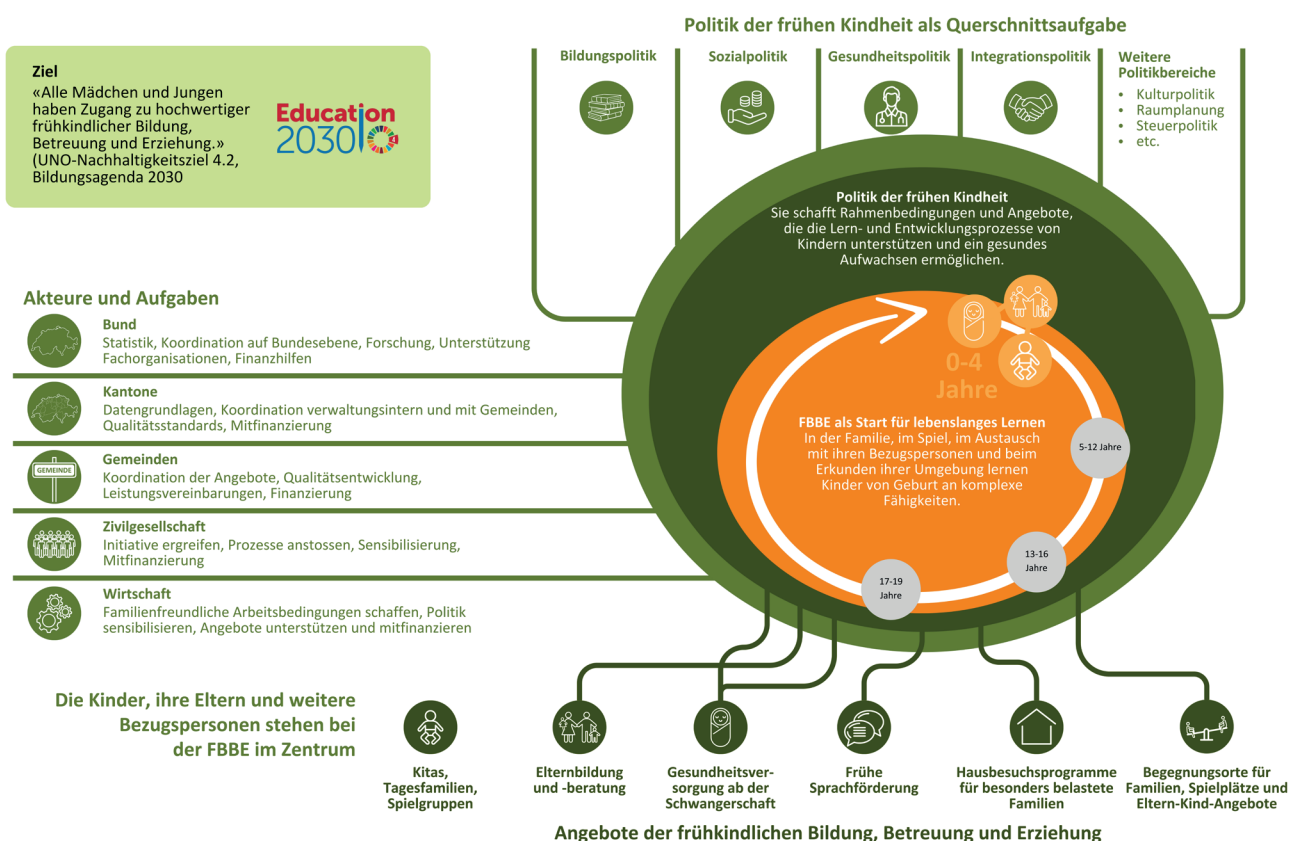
Politik der frühen Kindheit als Querschnittsaufgabe

Ziel
«Alle Mädchen und Jungen haben Zugang zu hochwertiger frühkindlicher Bildung, Betreuung und Erziehung.» (UNO-Nachhaltigkeitsziel 4.2, Bildungsagenda 2030

Education 2030

Bildungspolitik

Sozialpolitik

Gesundheitspolitik

Integrationspolitik

Weitere Politikbereiche
• Kulturpolitik
• Raumplanung
• Steuerpolitik
• etc.

Politik der frühen Kindheit
Sie schafft Rahmenbedingungen und Angebote, die die Lern- und Entwicklungsprozesse von Kindern unterstützen und ein gesundes Aufwachsen ermöglichen.

Akteure und Aufgaben

Bund
Statistik, Koordination auf Bundesebene, Forschung, Unterstützung Fachorganisationen, Finanzhilfen

Kantone
Datengrundlagen, Koordination verwaltungsintern und mit Gemeinden, Qualitätsstandards, Mitfinanzierung

GEMEINDE
Gemeinden
Koordination der Angebote, Qualitätsentwicklung, Leistungsvereinbarungen, Finanzierung

Zivilgesellschaft
Initiative ergreifen, Prozesse anstossen, Sensibilisierung, Mitfinanzierung

Wirtschaft
Familienfreundliche Arbeitsbedingungen schaffen, Politik sensibilisieren, Angebote unterstützen und mitfinanzieren

0-4 Jahre

FBBE als Start für lebenslanges Lernen
In der Familie, im Spiel, im Austausch mit ihren Bezugspersonen und beim Erkunden ihrer Umgebung lernen Kinder von Geburt an komplexe Fähigkeiten.

5-12 Jahre

13-16 Jahre

17-19 Jahre

Die Kinder, ihre Eltern und weitere Bezugspersonen stehen bei der FBBE im Zentrum

Kitas, Tagesfamilien, Spielgruppen

Elternbildung und -beratung

Gesundheitsversorgung ab der Schwangerschaft

Frühe Sprachförderung

Hausbesuchsprogramme für besonders belastete Familien

Begegnungsorte für Familien, Spielplätze und Eltern-Kind-Angebote

Angebote der frühkindlichen Bildung, Betreuung und Erziehung